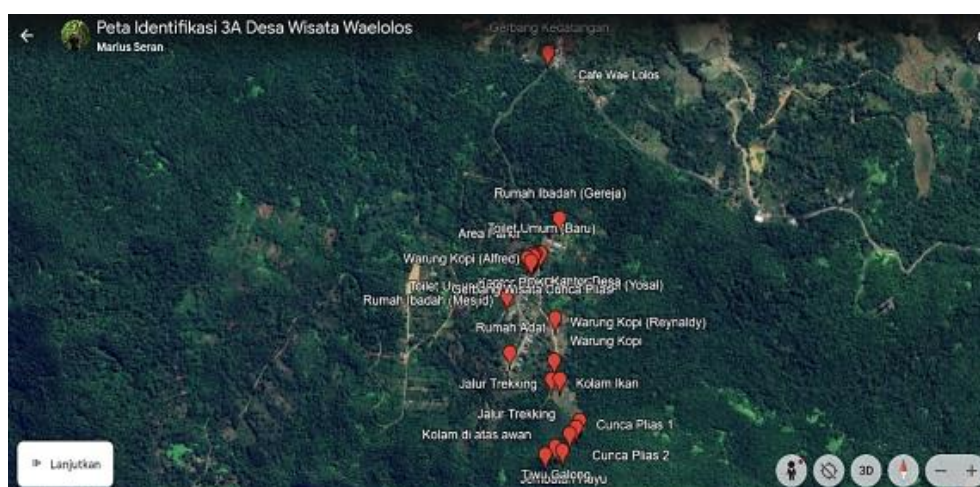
Peta Identifikasi 3A Desa Wisata Waelolos
Marius Seran

Gerbang Kedatangan
Cafe Wae Lolos
Rumah Ibadah (Gereja)
Toilet Umum (Baru)
Area Parkir
Warung Kopi (Alfred)
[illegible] Kantor Desa
Toilet Umum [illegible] Wisata Cunca Plias (Yosal)
Rumah Ibadah (Mesjid)
Rumah Adat
Warung Kopi (Reynaldy)
Warung Kopi
Jalur Trekking
Kolam Ikan
Jalur Trekking
Cunca Plias 1
Kolam di atas awan
Cunca Plias 2
Tawu Galong
Jembatan Bayu

Lanjutkan
3D